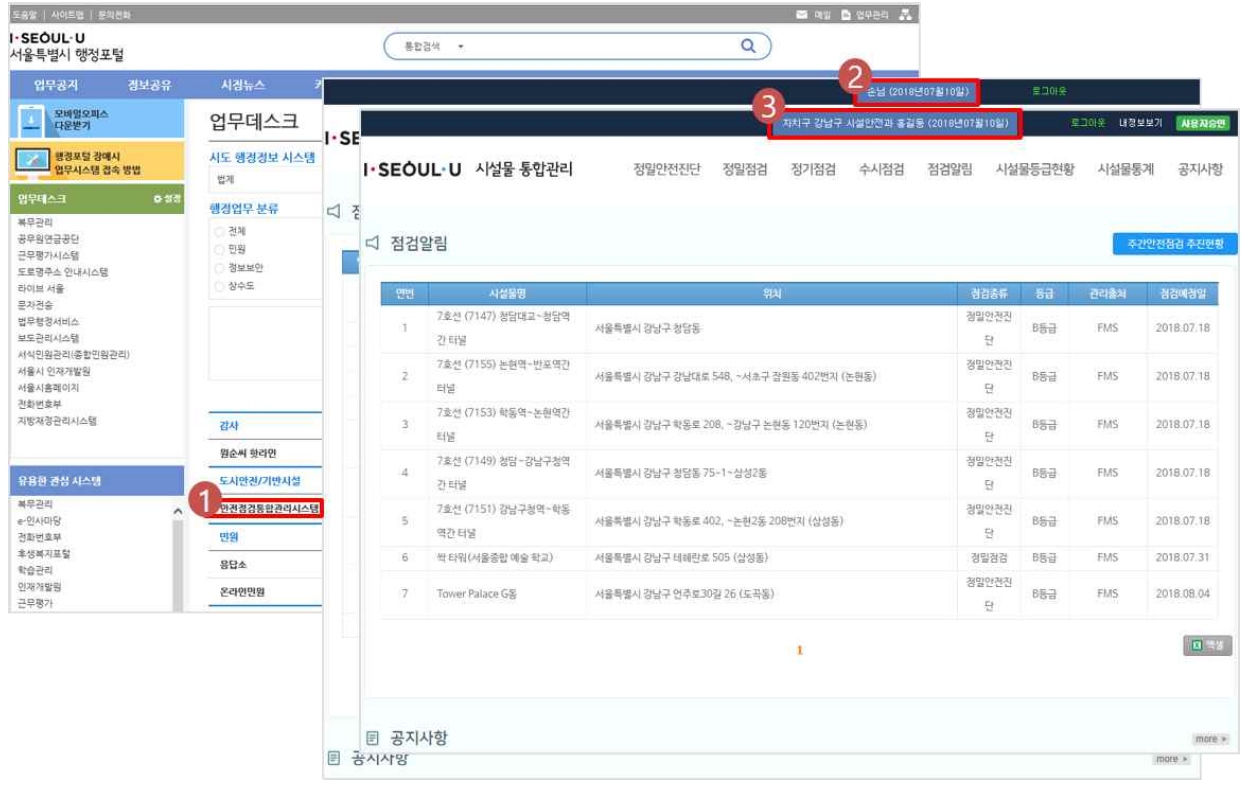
도움말 | 사이트맵 | 문의전화
메일 업무관리
I·SEOUL·U
서울특별시 행정포털
통합검색
업무공지 정보공유 시정뉴스
모바일오피스 다운받기
행정포털 장애시 업무시스템 접속 방법
업무데스크 설정
복무관리
공무원연금공단
근무평가시스템
도로명주소 안내시스템
라이브 서울
문자전송
법무행정서비스
보도관리시스템
서식민원관리(종합민원관리)
서울시 인재개발원
서울시홈페이지
전화번호부
지방재정관리시스템
유용한 관심 시스템
복무관리
e-인사마당
전화번호부
후생복지포털
학습관리
인재개발원
근무평가
업무데스크
시도 행정정보 시스템
법계
행정업무 분류
전체
민원
정보보안
상수도
감사
원순씨 핫라인
도시안전/기반시설
1 안전점검통합관리시스템
민원
응답소
온라인민원
2 손님 (2018년07월10일)
로그아웃
3 자치구 강남구 시설안전과 홍길동 (2018년07월10일)
로그아웃 내정보보기 사용자승인
I·SEOUL·U 시설물 통합관리
정밀안전진단 정밀점검 정기점검 수시점검 점검알림 시설물등급현황 시설물통계 공지사항
점검알림
주간안전점검 추진현황

| 연번 | 시설물명 | 위치 | 점검종류 | 등급 | 관리출처 | 점검예정일 |
|---|---|---|---|---|---|---|
| 1 | 7호선 (7147) 청담대교~청담역간 터널 | 서울특별시 강남구 청담동 | 정밀안전진단 | B등급 | FMS | 2018.07.18 |
| 2 | 7호선 (7155) 논현역~반포역간 터널 | 서울특별시 강남구 강남대로 548, ~서초구 잠원동 402번지 (논현동) | 정밀안전진단 | B등급 | FMS | 2018.07.18 |
| 3 | 7호선 (7153) 학동역~논현역간 터널 | 서울특별시 강남구 학동로 208, ~강남구 논현동 120번지 (논현동) | 정밀안전진단 | B등급 | FMS | 2018.07.18 |
| 4 | 7호선 (7149) 청담~강남구청역간 터널 | 서울특별시 강남구 청담동 75-1~삼성2동 | 정밀안전진단 | B등급 | FMS | 2018.07.18 |
| 5 | 7호선 (7151) 강남구청역~학동역간 터널 | 서울특별시 강남구 학동로 402, ~논현2동 208번지 (삼성동) | 정밀안전진단 | B등급 | FMS | 2018.07.18 |
| 6 | 싹 타워(서울종합 예술 학교) | 서울특별시 강남구 테헤란로 505 (삼성동) | 정밀점검 | B등급 | FMS | 2018.07.31 |
| 7 | Tower Palace G동 | 서울특별시 강남구 언주로30길 26 (도곡동) | 정밀안전진단 | B등급 | FMS | 2018.08.04 |

1
엑셀
공지사항
more
공지사항
more